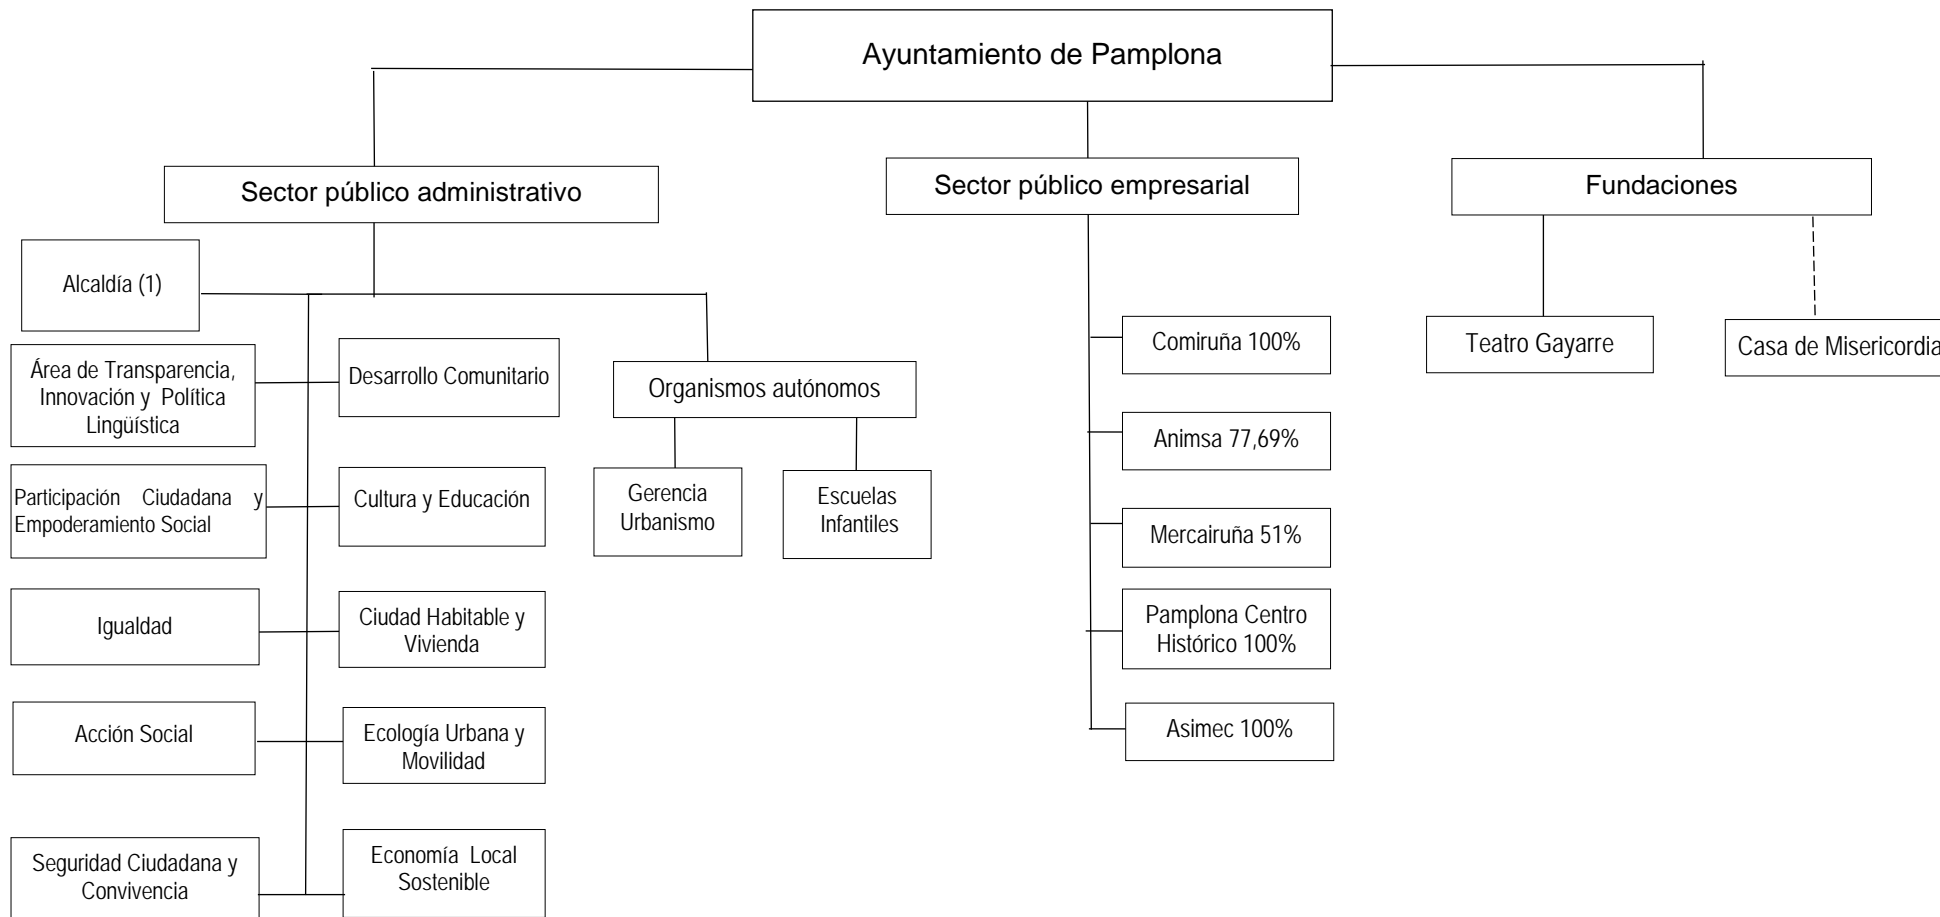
Ayuntamiento de Pamplona

Sector público administrativo

Sector público empresarial

Fundaciones

Alcaldía (1)

Área de Transparencia, Innovación y Política Lingüística

Desarrollo Comunitario

Participación Ciudadana y Empoderamiento Social

Cultura y Educación

Igualdad

Ciudad Habitable y Vivienda

Acción Social

Ecología Urbana y Movilidad

Seguridad Ciudadana y Convivencia

Economía Local Sostenible

Organismos autónomos

Gerencia Urbanismo

Escuelas Infantiles

Comiruña 100%

Animsa 77,69%

Mercairuña 51%

Pamplona Centro Histórico 100%

Asimec 100%

Teatro Gayarre

Casa de Misericordia